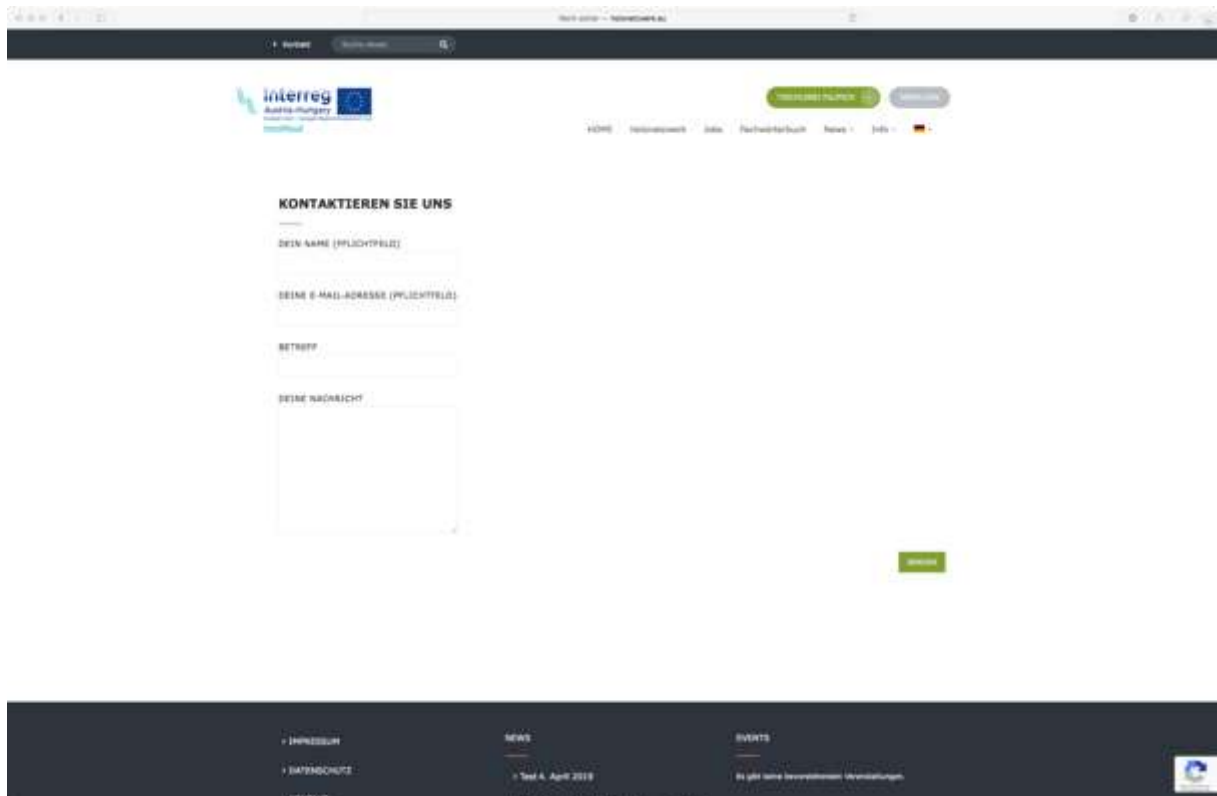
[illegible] — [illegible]

• Kontakt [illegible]

interreg
Austria-Hungary
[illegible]

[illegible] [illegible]

HOME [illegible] Jobs Fachwörterbuch News Info

KONTAKTIEREN SIE UNS

DEIN NAME (PFLICHTFELD)

DEINE E-MAIL-ADRESSE (PFLICHTFELD)

BETREFF

DEINE NACHRICHT

SENDEN

• IMPRESSUM

• DATENSCHUTZ

NEWS

• Test 4. April 2019

EVENTS

Es gibt keine bevorstehenden Veranstaltungen.